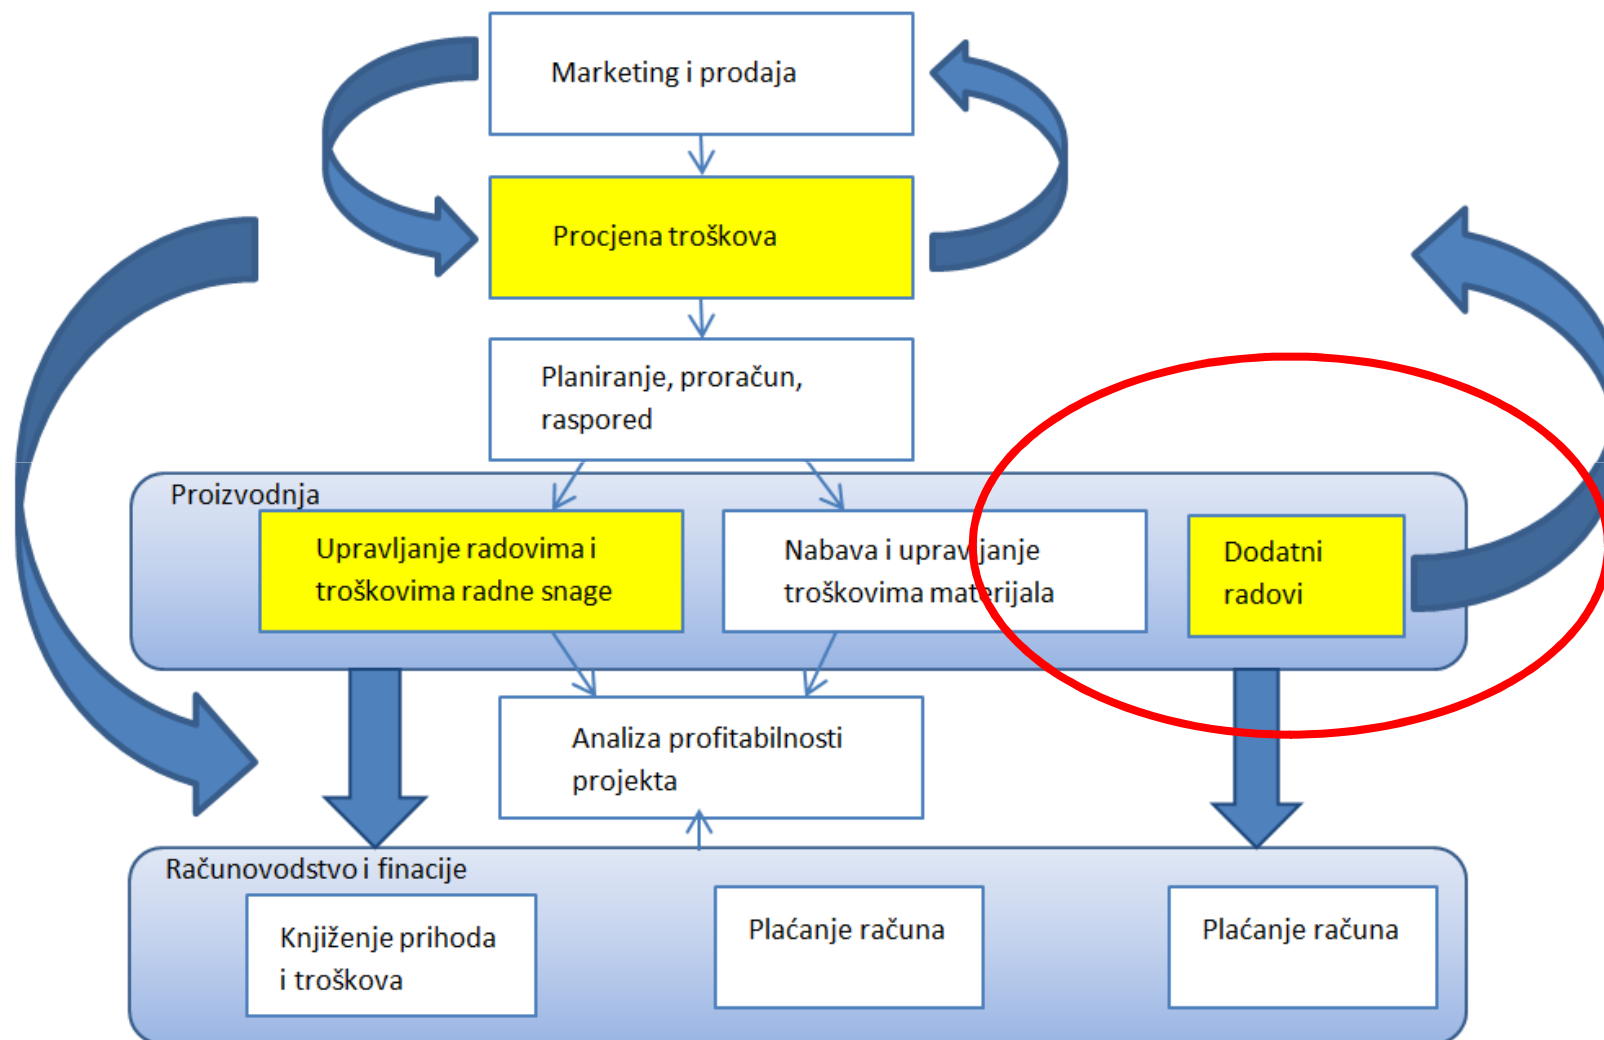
Marketing i prodaja

Procjena troškova

Planiranje, proračun, raspored

Proizvodnja

Upravljanje radovima i troškovima radne snage

Nabava i upravljanje troškovima materijala

Dodatni radovi

Analiza profitabilnosti projekta

Računovodstvo i finacije

Knjiženje prihoda i troškova

Plaćanje računa

Plaćanje računa